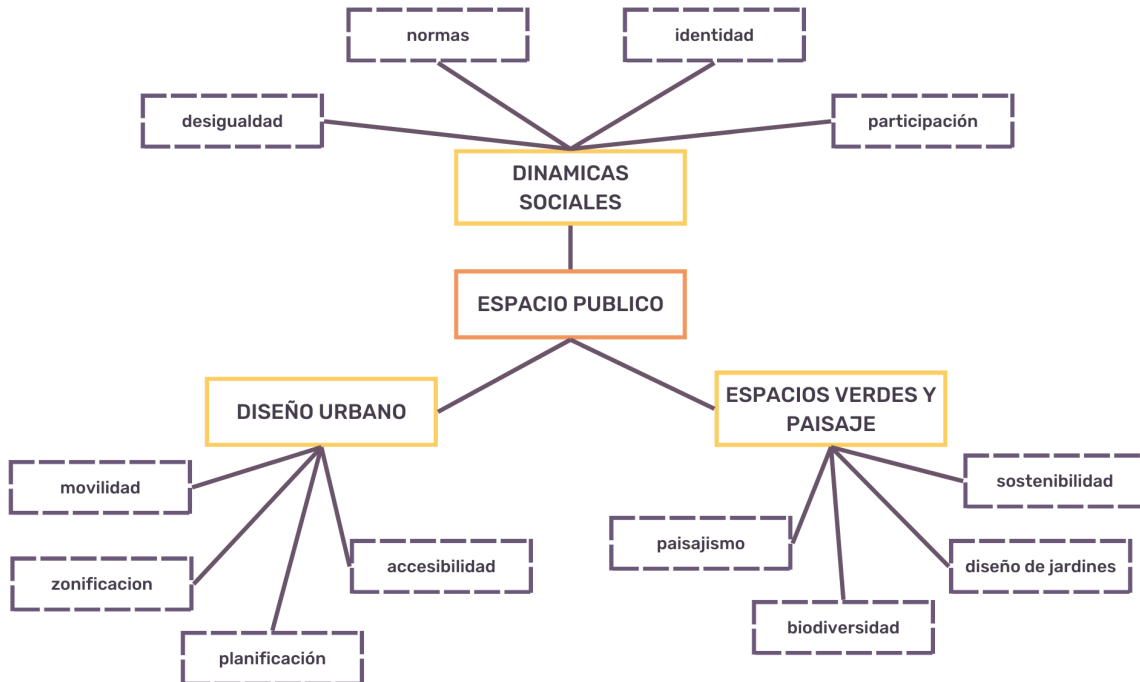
normas

identidad

desigualdad

participación

DINAMICAS SOCIALES

ESPACIO PUBLICO

DISEÑO URBANO

ESPACIOS VERDES Y PAISAJE

movilidad

zonificacion

accesibilidad

planificación

sostenibilidad

paisajismo

diseño de jardines

biodiversidad